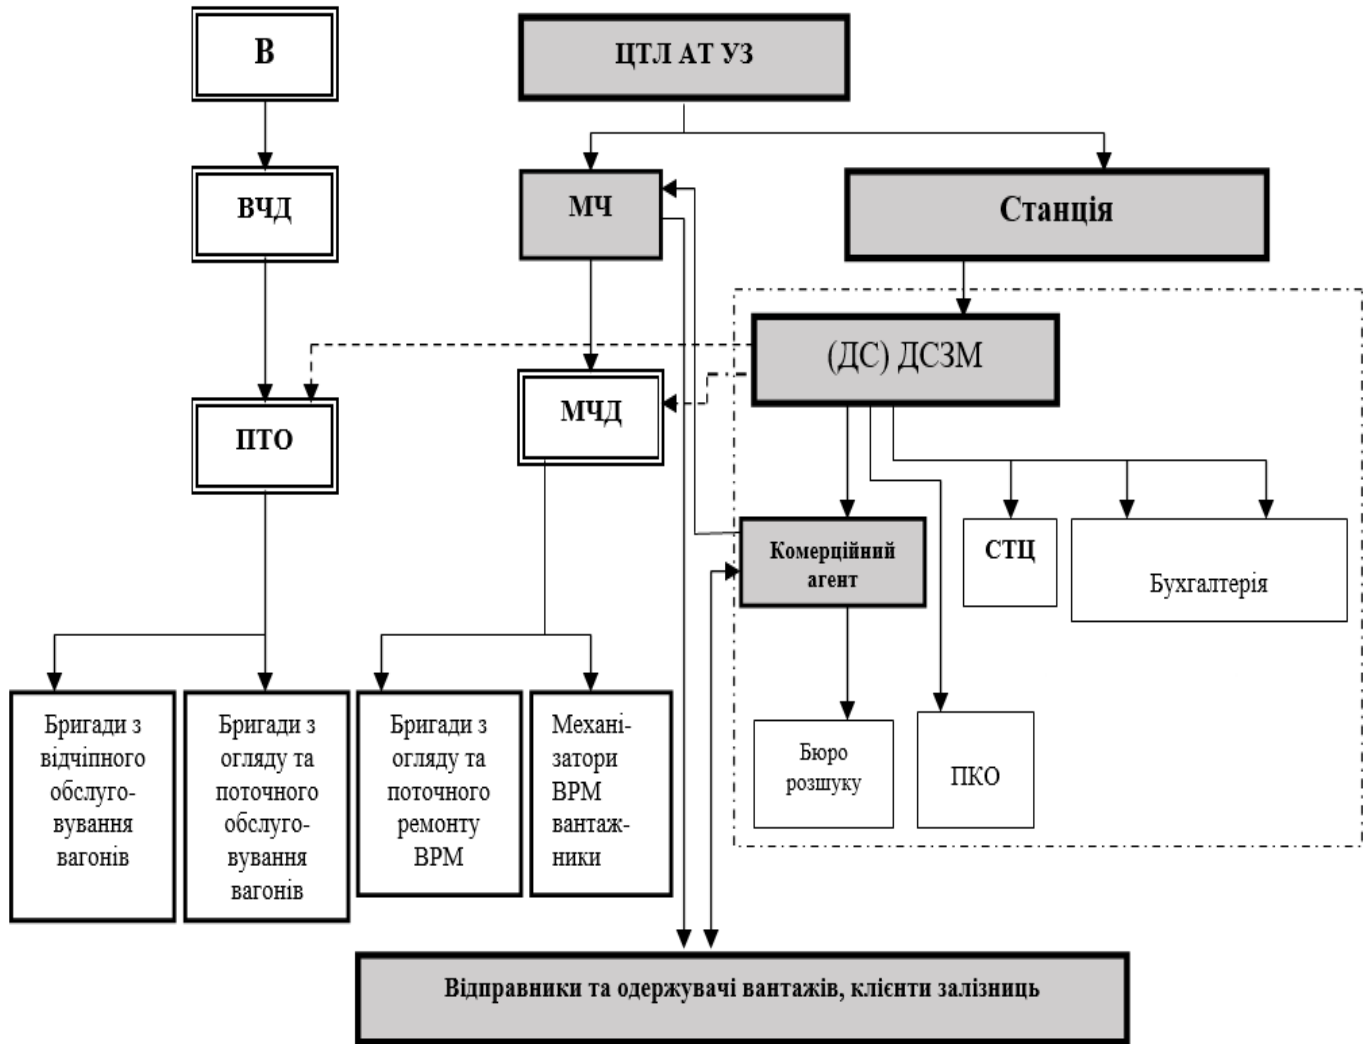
В

ЦТЛ АТ УЗ

ВЧД

МЧ

Станція

(ДС) ДСЗМ

ПТО

МЧД

Комерційний агент

СТЦ

Бухгалтерія

Бригади з відчіпного обслуговування вагонів

Бригади з огляду та поточного обслуговування вагонів

Бригади з огляду та поточного ремонту ВРМ

Механізатори ВРМ вантажники

Бюро розшуку

ПКО

Відправники та одержувачі вантажів, клієнти залізниць